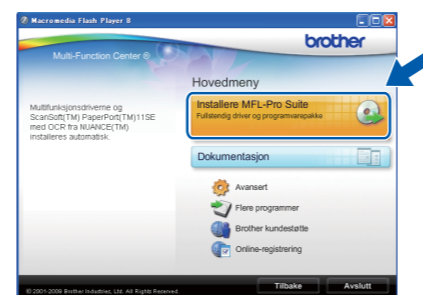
Macromedia Flash Player 8

brother

Multi-Function Center ®

Hovedmeny

Multifunksjonsdriverne og ScanSoft(TM) PaperPort(TM)11SE med OCR fra NUANCE(TM) installeres automatisk.

Installere MFL-Pro Suite
Fullstendig driver og programvarepakke

Dokumentasjon

Avansert

Flere programmer

Brother kundestøtte

Online-registrering

©2001-2008 Brother Industries, Ltd. All Rights Reserved.

Tilbake

Avslutt